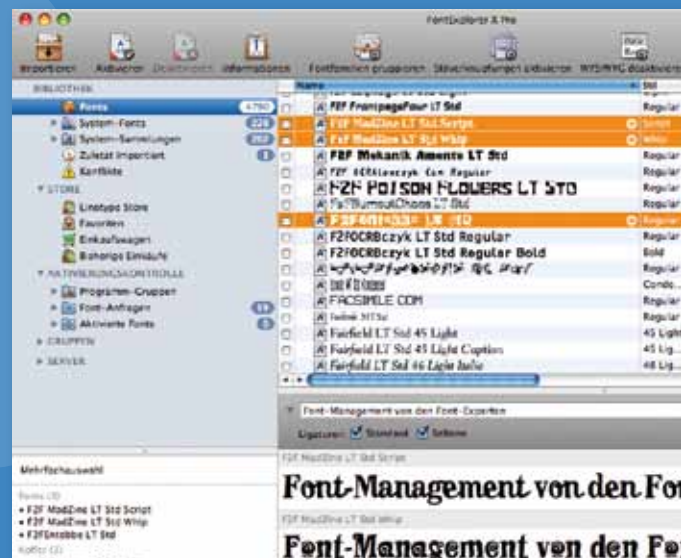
FontExplorer X Pro

Importieren Aktivieren Deaktivieren Informationen Fontfamilien gruppieren Steuerzeichen-Ansicht WYSIWYG deaktivieren

BIBLIOTHEK
Fonts 4790
System-Fonts 224
System-Sammlungen 262
Zuletzt importiert 0
Konflikte
STORE
Linotype Store
Favoriten
Einkaufswagen
Bisherige Einkäufe
AKTIVIERUNGSKONTROLLE
Programm-Gruppen
Font-Anfragen 13
Aktivierte Fonts 5
GRUPPEN
SERVER

Name | Stil
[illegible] |
F2F FrontpageFour LT Std | Regular
F2F MadZine LT Std Script | Script
F2F MadZine LT Std Whip | Whip
F2F Mekanik Amente LT Std | Regular
F2F OCRAlexczyk Com Regular | Regular
F2F POISON FLOWERS LT STD | Regular
F2F BurnoutChaos LT Std | Regular
F2F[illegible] LT Std | Regular
F2FOCRBczyk LT Std Regular | Regular
F2FOCRBczyk LT Std Regular Bold | Bold
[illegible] | Regular
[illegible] | Conde...
FACSIMILE COM | Regular
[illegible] | Regular
Fairfield LT Std 45 Light | 45 Light
Fairfield LT Std 45 Light Caption | 45 Lig...
Fairfield LT Std 46 Light Italic | 46 Lig...

Font-Management von den Font-Experten
Ligaturen: Standard Seltene

F2F MadZine LT Std Script
Font-Management von den Fo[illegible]
F2F MadZine LT Std Whip
Font-Management von den Fo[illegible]

Mehrfachauswahl
Fonts (3)
• F2F MadZine LT Std Script
• F2F MadZine LT Std Whip
• F2FEntobbe LT Std
Koffer (0)